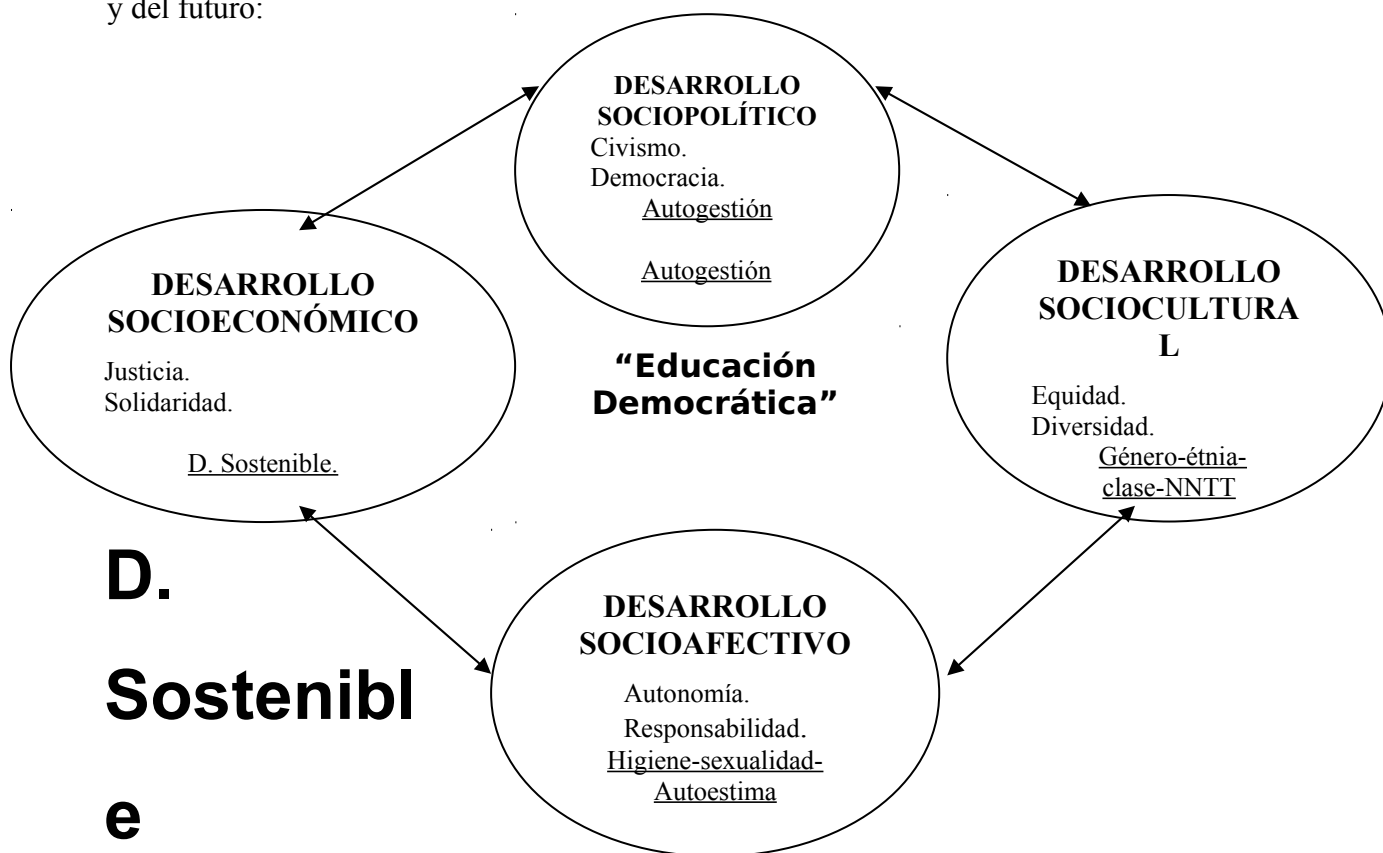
y del futuro:

DESARROLLO SOCIOPOLÍTICO
Civismo.
Democracia.
Autogestión

Autogestión

DESARROLLO SOCIOECONÓMICO
Justicia.
Solidaridad.
D. Sostenible.

"Educación Democrática"

DESARROLLO SOCIOCULTURA L
Equidad.
Diversidad.
Género-étnia-clase-NNTT

D.

Sostenibl

e

DESARROLLO SOCIOAFECTIVO
Autonomía.
Responsabilidad.
Higiene-sexualidad-Autoestima